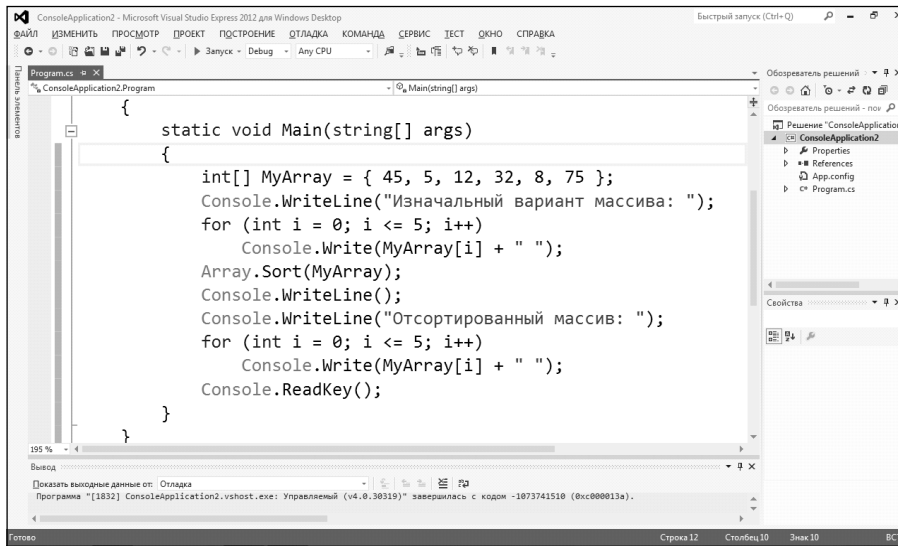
ConsoleApplication2 - Microsoft Visual Studio Express 2012 для Windows Desktop
Быстрый запуск (Ctrl+Q)
ФАЙЛ ИЗМЕНИТЬ ПРОСМОТР ПРОЕКТ ПОСТРОЕНИЕ ОТЛАДКА КОМАНДА СЕРВИС ТЕСТ ОКНО СПРАВКА
Запуск - Debug - Any CPU
Панель элементов
Program.cs
ConsoleApplication2.Program
Main(string[] args)

{
    static void Main(string[] args)
    {
        int[] MyArray = { 45, 5, 12, 32, 8, 75 };
        Console.WriteLine("Изначальный вариант массива: ");
        for (int i = 0; i <= 5; i++)
            Console.Write(MyArray[i] + " ");
        Array.Sort(MyArray);
        Console.WriteLine();
        Console.WriteLine("Отсортированный массив: ");
        for (int i = 0; i <= 5; i++)
            Console.Write(MyArray[i] + " ");
        Console.ReadKey();
    }
}

195 %
Обозреватель решений
Обозреватель решений - пои
Решение "ConsoleApplicatio
ConsoleApplication2
Properties
References
App.config
Program.cs
Свойства
Вывод
Показать выходные данные от: Отладка
Программа "[1832] ConsoleApplication2.vshost.exe: Управляемый (v4.0.30319)" завершилась с кодом -1073741510 (0xc000013a).
Готово
Строка 12
Столбец 10
Знак 10
ВС